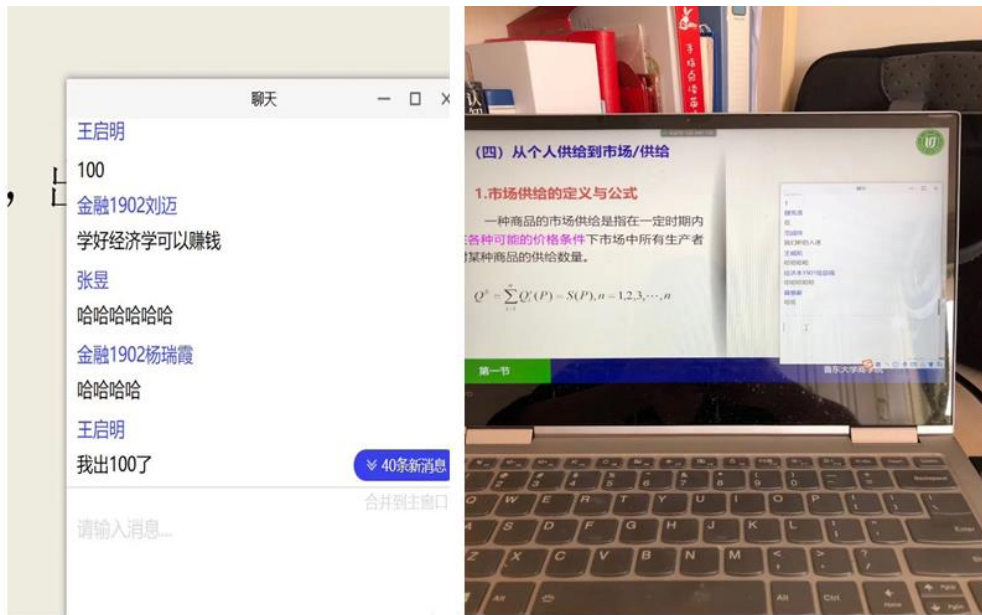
聊天

王启明
100
金融1902刘迈
学好经济学可以赚钱
张昱
哈哈哈哈哈哈
金融1902杨瑞霞
哈哈哈哈
王启明
我出100了
≫ 40条新消息
合并到主窗口
请输入消息...

(四) 从个人供给到市场/供给

1.市场供给的定义与公式

一种商品的市场供给是指在一定时期内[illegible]各种可能的价格条件下市场中所有生产者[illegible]某种商品的供给数量。

$Q^S = \sum_{i=1}^{n} Q_i^S(P) = S(P), n = 1,2,3,\cdots,n$

第一节

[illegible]

W E R T Y U I O P
S D F G H J K L
Z X C V B N M
Alt Ctrl